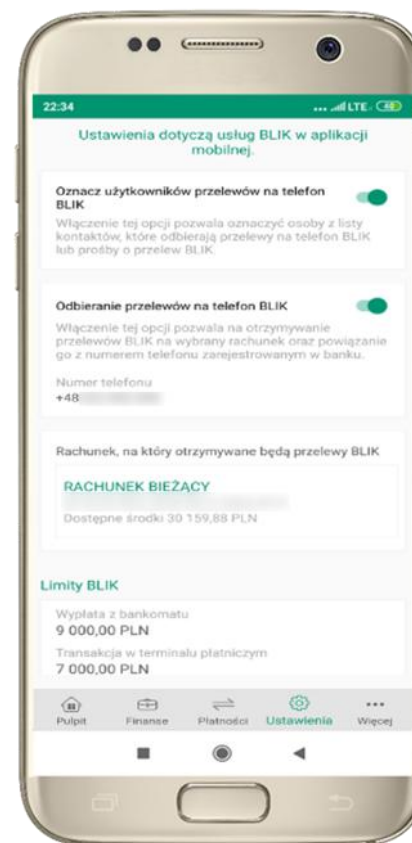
22:34

LTE

Ustawienia dotyczą usług BLIK w aplikacji mobilnej.

Oznacz użytkowników przelewów na telefon BLIK

Włączenie tej opcji pozwala oznaczyć osoby z listy kontaktów, które odbierają przelewy na telefon BLIK lub prośby o przelew BLIK.

Odbieranie przelewów na telefon BLIK

Włączenie tej opcji pozwala na otrzymywanie przelewów BLIK na wybrany rachunek oraz powiązanie go z numerem telefonu zarejestrowanym w banku.

Numer telefonu
+48 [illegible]

Rachunek, na który otrzymywane będą przelewy BLIK

RACHUNEK BIEŻĄCY
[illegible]
Dostępne środki 30 159,88 PLN

Limity BLIK

Wypłata z bankomatu
9 000,00 PLN
Transakcja w terminalu płatniczym
7 000,00 PLN

Pulpit
Finanse
Płatności
Ustawienia
Więcej